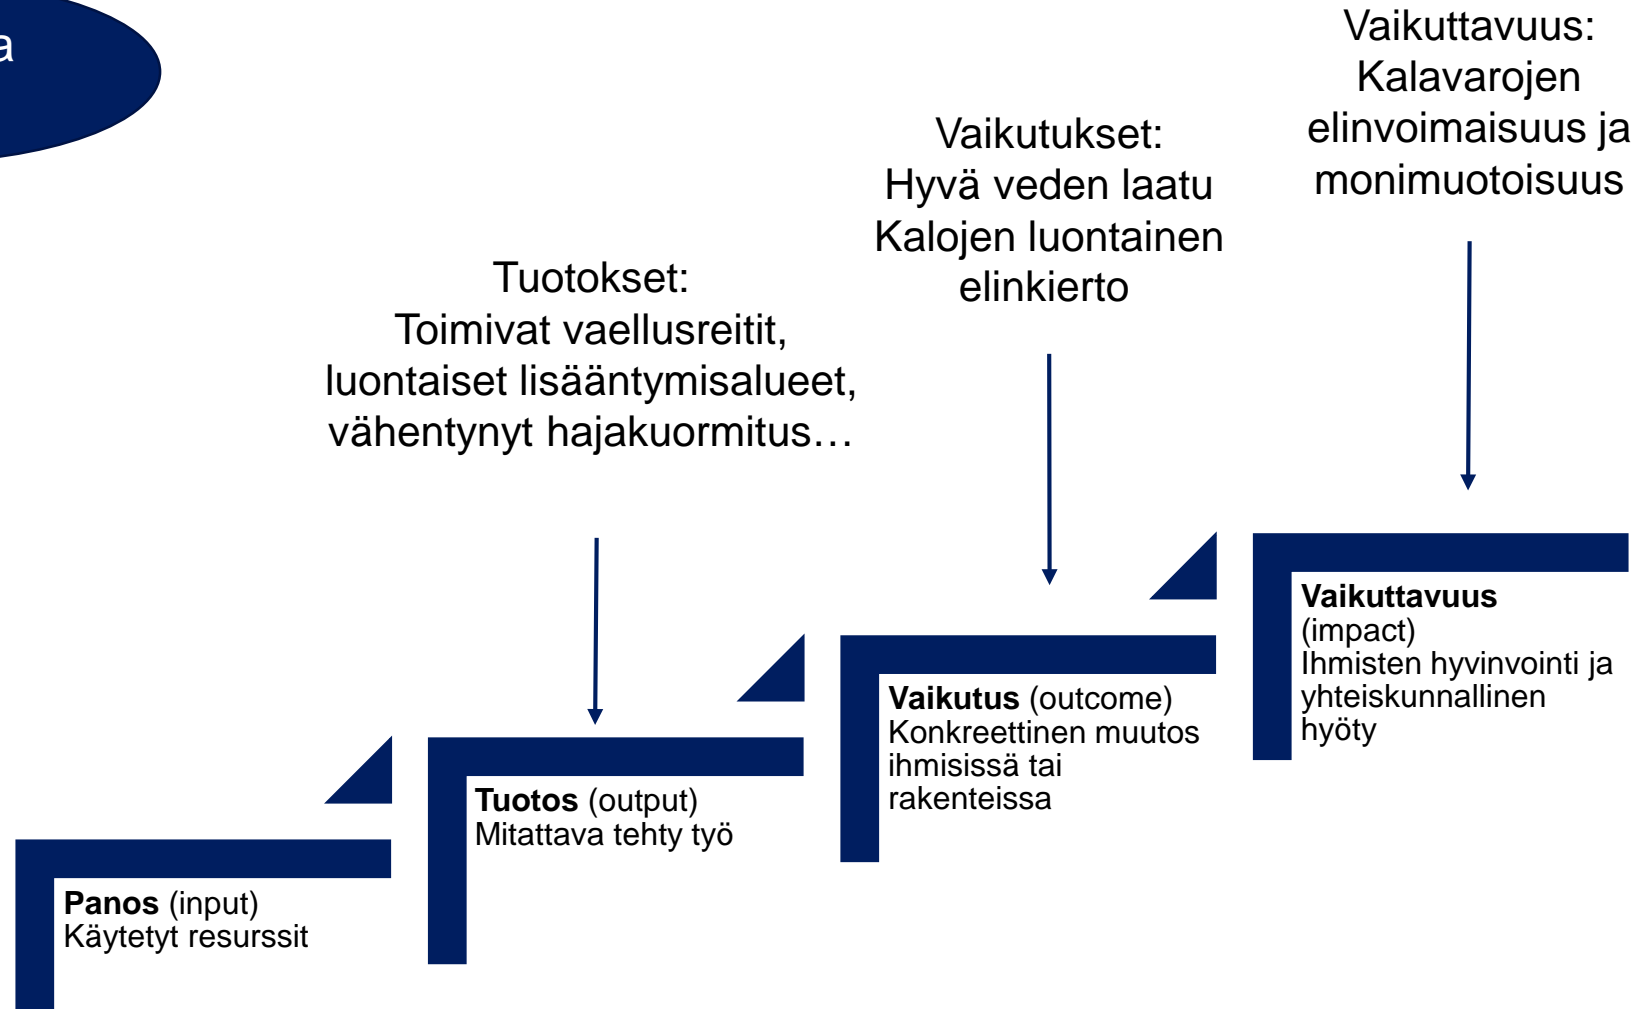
a

Vaikuttavuus:
Kalavarojen elinvoimaisuus ja monimuotoisuus

Vaikutukset:
Hyvä veden laatu
Kalojen luontainen elinkierto

Tuotokset:
Toimivat vaellusreitit, luontaiset lisääntymisalueet, vähentynyt hajakuormitus…

**Vaikuttavuus** (impact)
Ihmisten hyvinvointi ja yhteiskunnallinen hyöty

**Vaikutus** (outcome)
Konkreettinen muutos ihmisissä tai rakenteissa

**Tuotos** (output)
Mitattava tehty työ

**Panos** (input)
Käytetyt resurssit